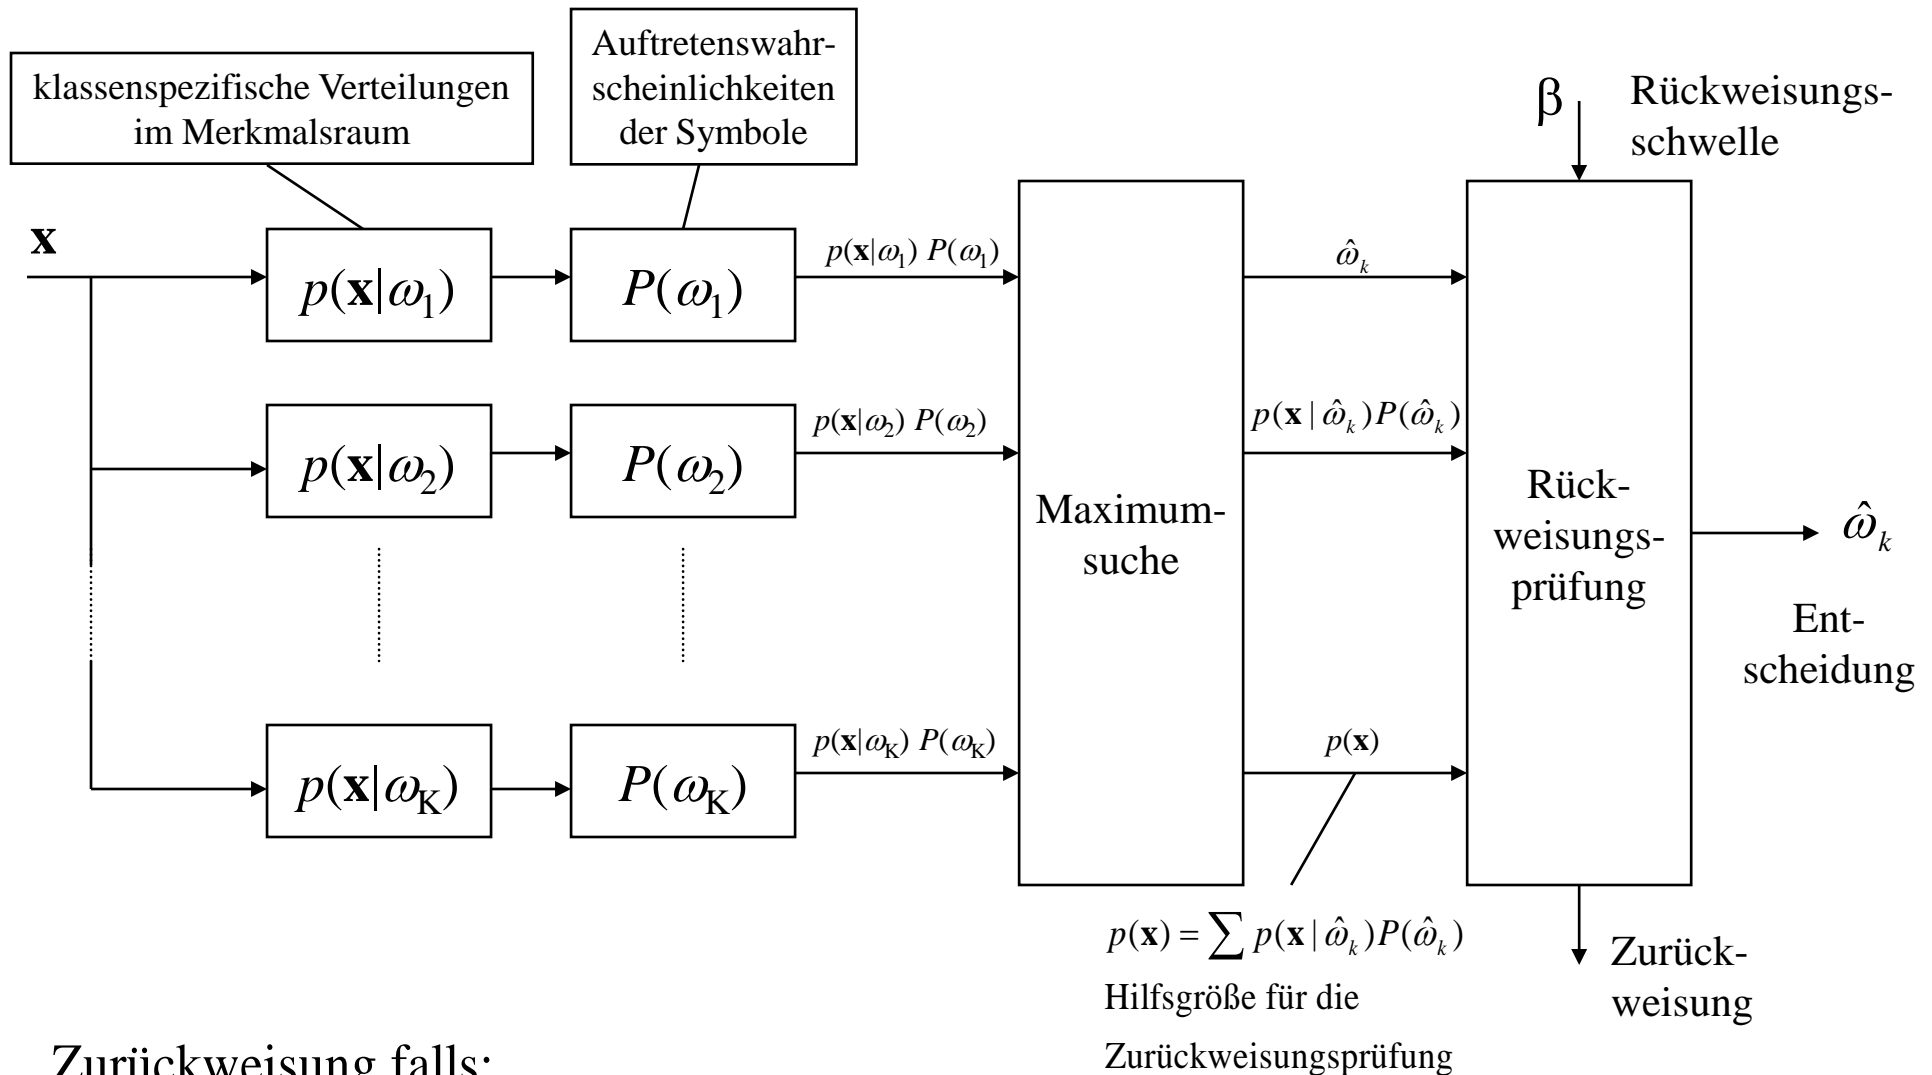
klassenspezifische Verteilungen im Merkmalsraum

Auftretenswahrscheinlichkeiten der Symbole

$\beta$

Rückweisungsschwelle

$\mathbf{x}$

$p(\mathbf{x}|\omega_1)$

$P(\omega_1)$

$p(\mathbf{x}|\omega_1)\ P(\omega_1)$

$\hat{\omega}_k$

$p(\mathbf{x}|\omega_2)$

$P(\omega_2)$

$p(\mathbf{x}|\omega_2)\ P(\omega_2)$

$p(\mathbf{x}\,|\,\hat{\omega}_k)P(\hat{\omega}_k)$

Maximumsuche

Rückweisungsprüfung

$\hat{\omega}_k$

Entscheidung

$p(\mathbf{x}|\omega_K)$

$P(\omega_K)$

$p(\mathbf{x}|\omega_K)\ P(\omega_K)$

$p(\mathbf{x})$

$p(\mathbf{x}) = \sum p(\mathbf{x}\,|\,\hat{\omega}_k)P(\hat{\omega}_k)$

Hilfsgröße für die Zurückweisungsprüfung

Zurückweisung

Zurückweisung falls: